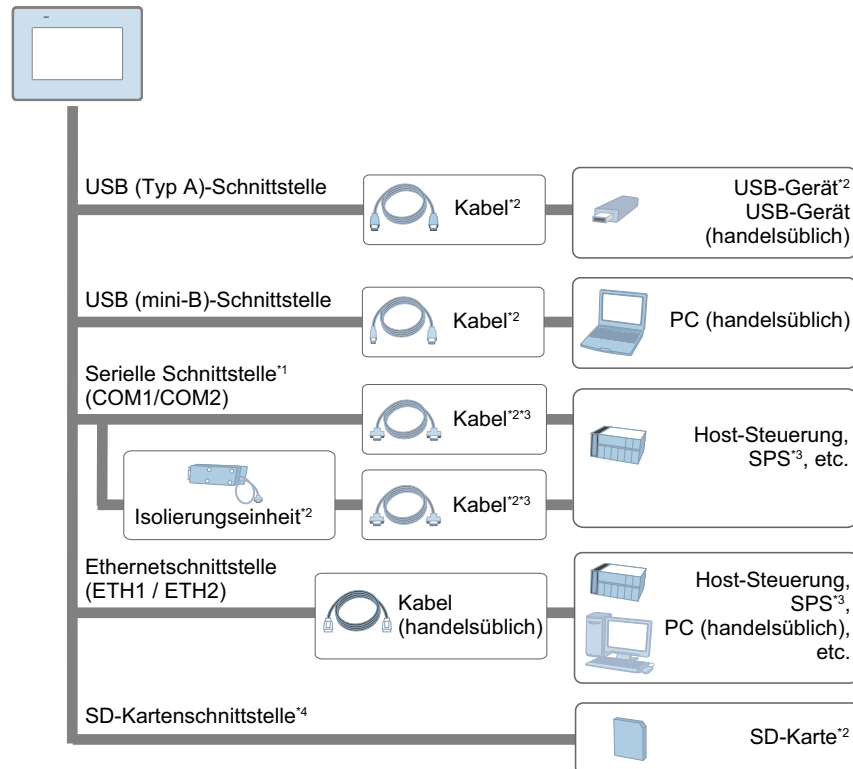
USB (Typ A)-Schnittstelle

Kabel$^{*2}$

USB-Gerät$^{*2}$
USB-Gerät (handelsüblich)

USB (mini-B)-Schnittstelle

Kabel$^{*2}$

PC (handelsüblich)

Serielle Schnittstelle$^{*1}$ (COM1/COM2)

Kabel$^{*2*3}$

Host-Steuerung, SPS$^{*3}$, etc.

Isolierungseinheit$^{*2}$

Kabel$^{*2*3}$

Ethernetschnittstelle (ETH1 / ETH2)

Kabel (handelsüblich)

Host-Steuerung, SPS$^{*3}$, PC (handelsüblich), etc.

SD-Kartenschnittstelle$^{*4}$

SD-Karte$^{*2}$